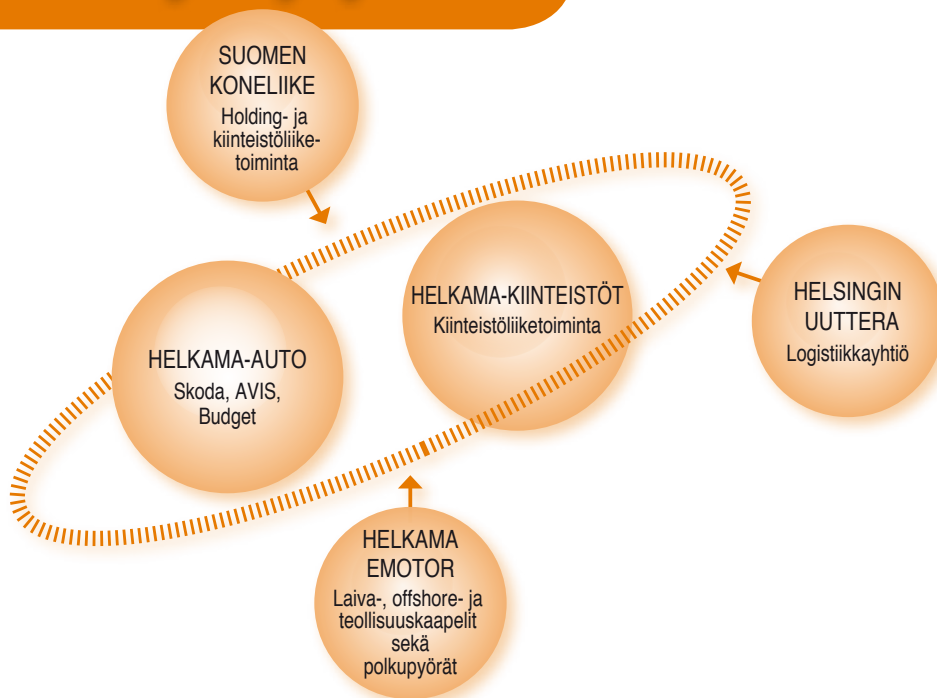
SUOMEN KONELIIKE
Holding- ja kiinteistöliiketoiminta

HELKAMA-AUTO
Skoda, AVIS, Budget

HELKAMA-KIINTEISTÖT
Kiinteistöliiketoiminta

HELSINGIN UUTTERA
Logistiikkayhtiö

HELKAMA EMOTOR
Laiva-, offshore- ja teollisuuskaapelit sekä polkupyörät